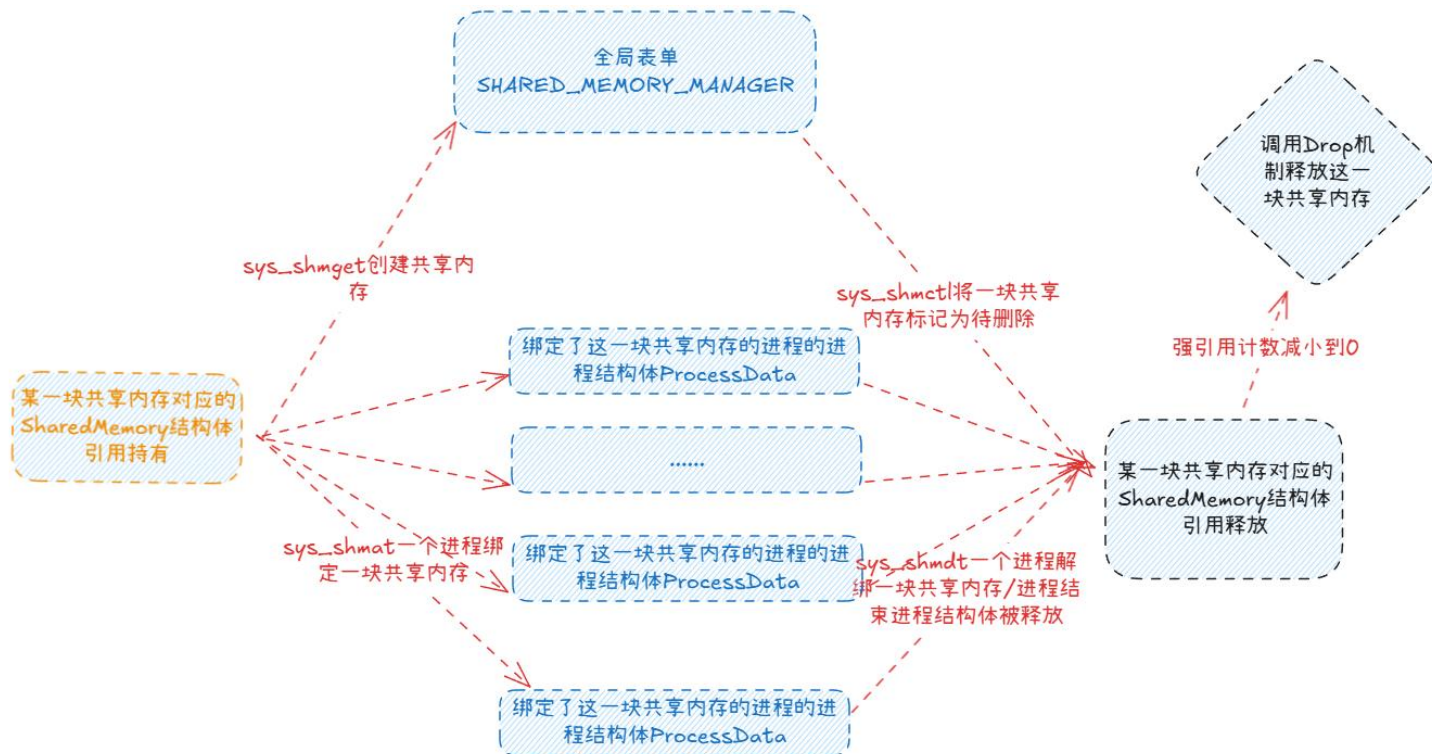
全局表单
SHARED_MEMORY_MANAGER

调用Drop机制释放这一块共享内存

sys_shmget创建共享内存

sys_shmctl将一块共享内存标记为待删除

强引用计数减小到0

某一块共享内存对应的SharedMemory结构体引用持有

绑定了这一块共享内存的进程的进程结构体ProcessData

......

某一块共享内存对应的SharedMemory结构体引用释放

sys_shmat一个进程绑定一块共享内存

绑定了这一块共享内存的进程的进程结构体ProcessData

sys_shmdt一个进程解绑一块共享内存/进程结束进程结构体被释放

绑定了这一块共享内存的进程的进程结构体ProcessData